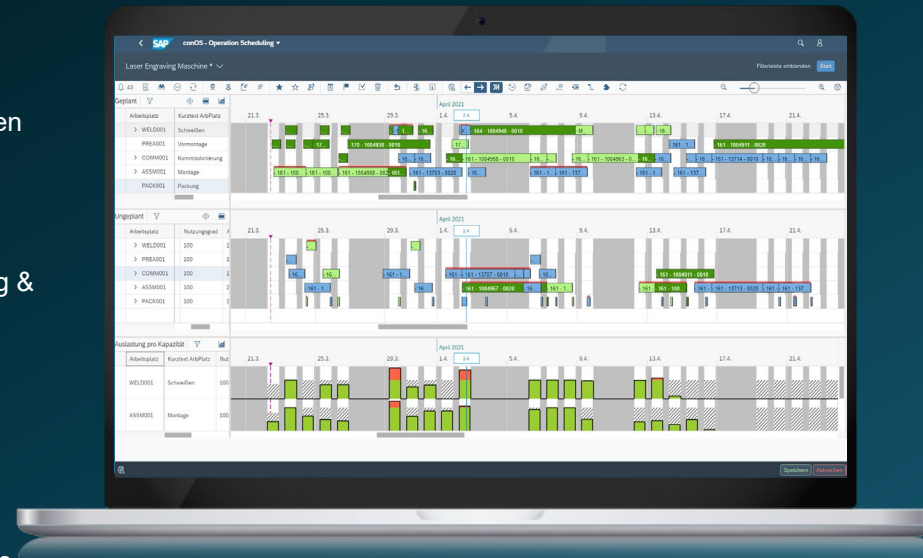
en

g &

SAP conOS - Operation Scheduling

Laser Engraving Maschine *

Filterleiste einblenden Start

Geplant

April 2021

| Arbeitsplatz | Kurztext ArbPlatz |
|---|---|
| > WELD001 | Schweißen |
| PREA001 | Vormontage |
| > COMM001 | Kommissionierung |
| > ASSM001 | Montage |
| PACK001 | Packung |

21.3. 25.3. 29.3. 1.4. 2.4. 5.4. 9.4. 13.4. 17.4. 21.4.

164 - 1004948 - 0010

170 - 1004938 - 0010

161 - 1004911 - 0020

161 - 1004956 - 0010

161 - 1004963 - 0

161 - 13714 - 0019

161 - 1004908 - 002

161 - 13703 - 0020

161 - 137

Ungeplant

April 2021

| Arbeitsplatz | Nutzungsgrad |
|---|---|
| > WELD001 | 100 |
| > PREA001 | 100 |
| > COMM001 | 100 |
| > ASSM001 | 100 |
| > PACK001 | 100 |

21.3. 25.3. 29.3. 1.4. 2.4. 5.4. 9.4. 13.4. 17.4. 21.4.

161 - 13707 - 0010

161 - 1004911 - 0010

161 - 1004957 - 0020

161 - 13713 - 0020

Auslastung pro Kapazität

April 2021

| Arbeitsplatz | Kurztext ArbPlatz | Nut |
|---|---|---|
| WELD001 | Schweißen | 100 |
| ASSM001 | Montage | 100 |

21.3. 25.3. 29.3. 1.4. 2.4. 5.4. 9.4. 13.4. 17.4. 21.4.

Speichern Abbrechen